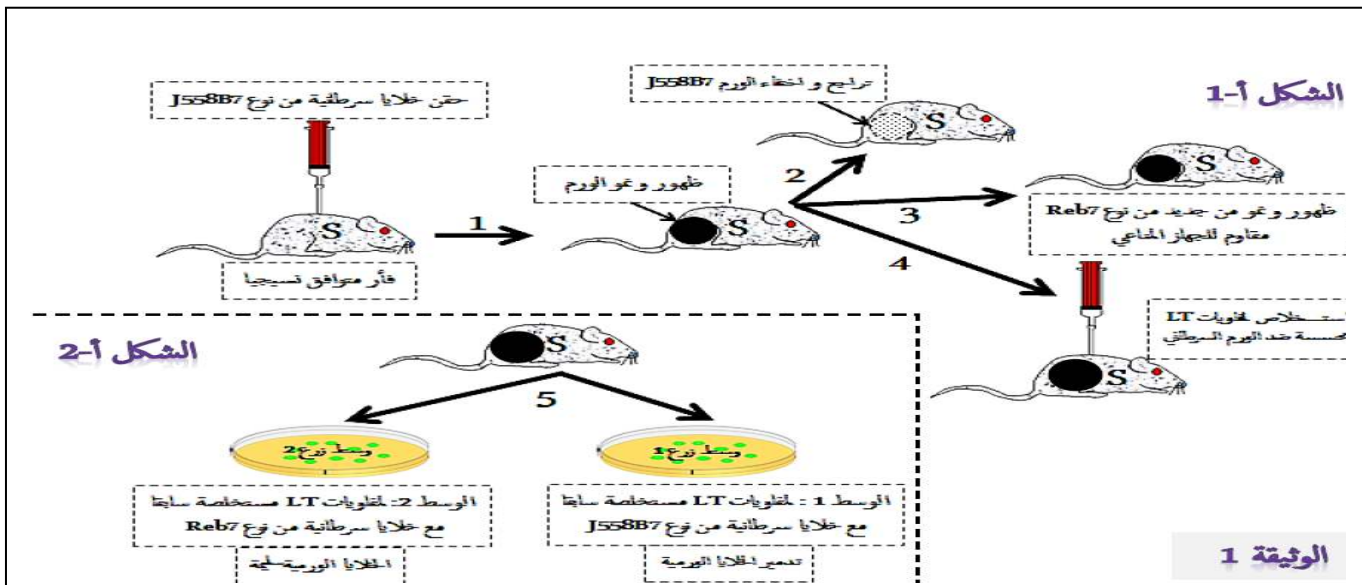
الشكل أ-1

حقن خلايا سرطانية من نوع J558B7

فأر متوافق نسيجيا

S

1

ظهور و نمو الورم

S

2

تراجع و اختفاء الورم J558B7

S

3

ظهور و نمو من جديد من نوع Reb7 مقاوم للجهاز المناعي

S

4

استخلاص لمفاويات LT محسسة ضد الورم السرطاني

S

الشكل أ-2

S

5

وسط نوع2

وسط نوع1

الوسط 2: لمفاويات LT مستخلصة سابقا مع خلايا سرطانية من نوع Reb7

الوسط 1 : لمفاويات LT مستخلصة سابقا مع خلايا سرطانية من نوع J558B7

الخلايا الورمية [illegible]

تدمير الخلايا الورمية

الوثيقة 1